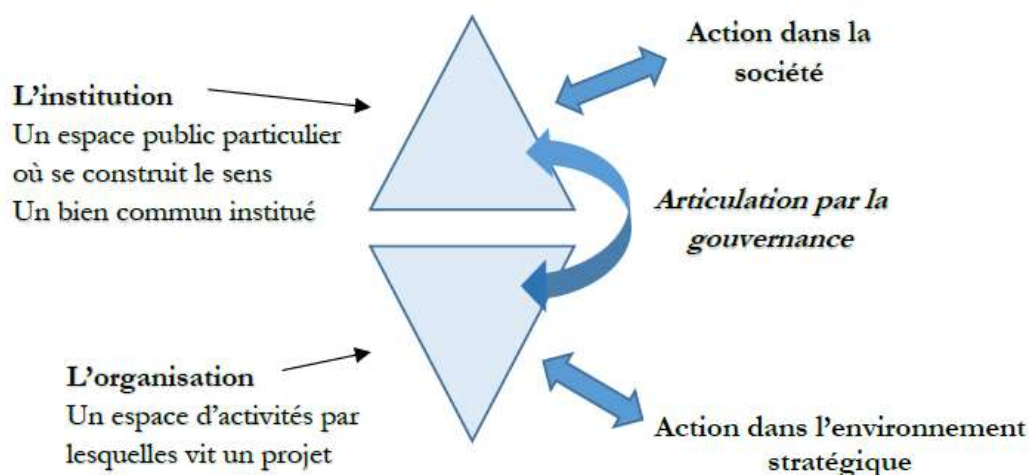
L’institution
Un espace public particulier où se construit le sens
Un bien commun institué

Action dans la société

Articulation par la gouvernance

L’organisation
Un espace d’activités par lesquelles vit un projet

Action dans l’environnement stratégique